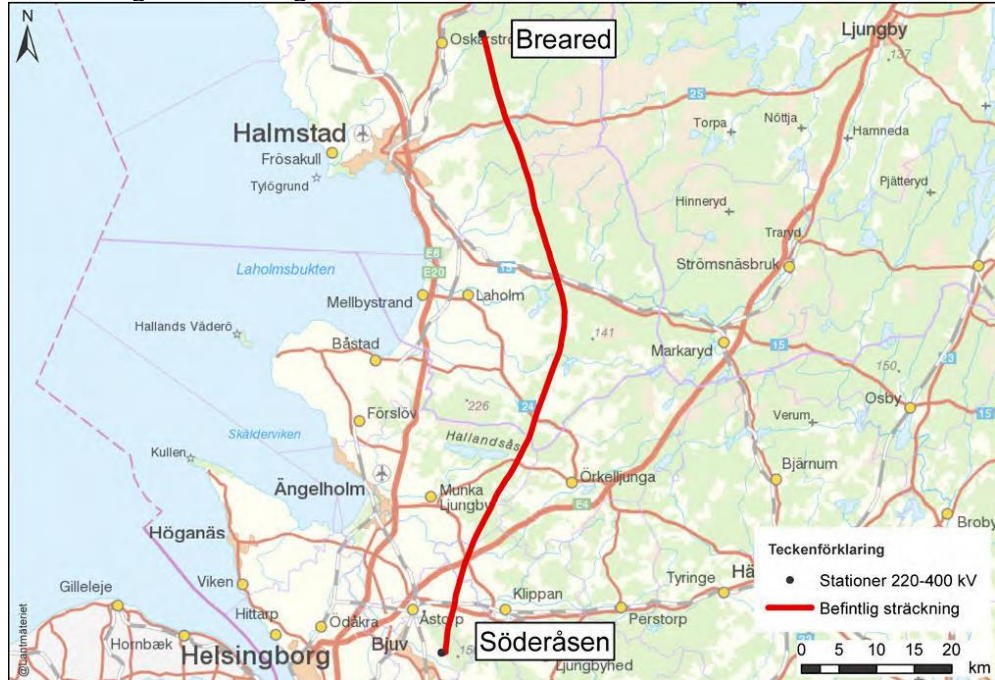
N

Oskarström
Breared
Ljungby
137
25
Torpa
Nöttja
Hamneda
Halmstad
Frösakull
Tylögrund
Pjätteryd
Hinneryd
Traryd
E6
E20
Laholmsbukten
15
Strömsnäsbruk
Mellbystrand
Laholm
Hallands Väderö
141
Markaryd
Båstad
15
150
226
24
Osby
Förslöv
Verum
Skälderviken
Hallandsås
Kullen
Bjärnum
Örkelljunga
Ängelholm
Munka Ljungby
E4
Höganäs
Broby
Teckenförklaring
Gilleleje
Viken
Klippan
Tyringe
Hä
Stationer 220-400 kV
Hittarp
Ödåkra
Åstorp
Perstorp
Befintlig sträckning
Hornbæk
Söderåsen
Helsingborg
Bjuv
150
Ljungbyhed
0 5 10 15 20 km
©Lantmäteriet